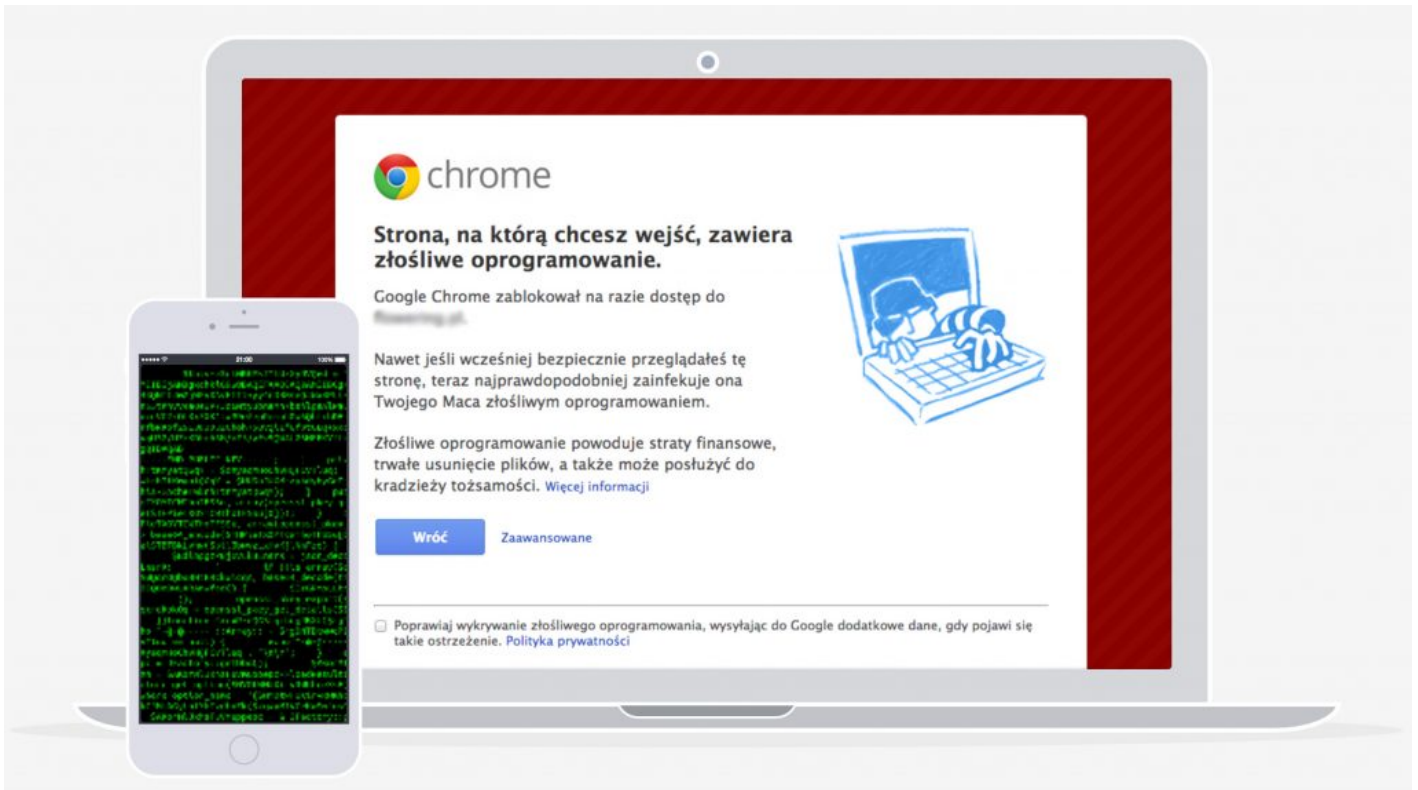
chrome

Strona, na którą chcesz wejść, zawiera złośliwe oprogramowanie.

Google Chrome zablokował na razie dostęp do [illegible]

Nawet jeśli wcześniej bezpiecznie przeglądałeś tę stronę, teraz najprawdopodobniej zainfekuje ona Twojego Maca złośliwym oprogramowaniem.

Złośliwe oprogramowanie powoduje straty finansowe, trwałe usunięcie plików, a także może posłużyć do kradzieży tożsamości. Więcej informacji

Wróć

Zaawansowane

Poprawiaj wykrywanie złośliwego oprogramowania, wysyłając do Google dodatkowe dane, gdy pojawi się takie ostrzeżenie. Polityka prywatności

21:00

100%

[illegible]